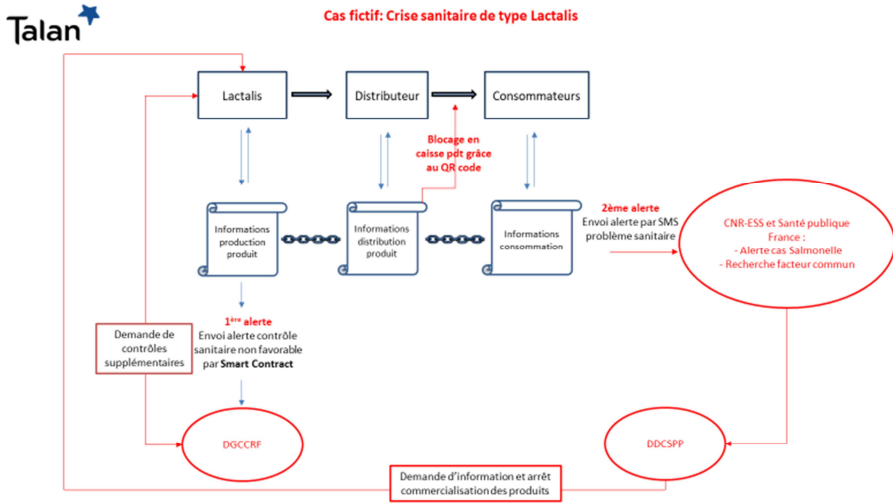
Talan

Cas fictif: Crise sanitaire de type Lactalis

Lactalis

Distributeur

Consommateurs

Blocage en caisse pdt grâce au QR code

Informations production produit

Informations distribution produit

Informations consommation

2ème alerte
Envoi alerte par SMS problème sanitaire

CNR-ESS et Santé publique France :
- Alerte cas Salmonelle
- Recherche facteur commun

$1^{ère}$ alerte
Envoi alerte contrôle sanitaire non favorable par Smart Contract

Demande de contrôles supplémentaires

DGCCRF

DDCSPP

Demande d'information et arrêt commercialisation des produits